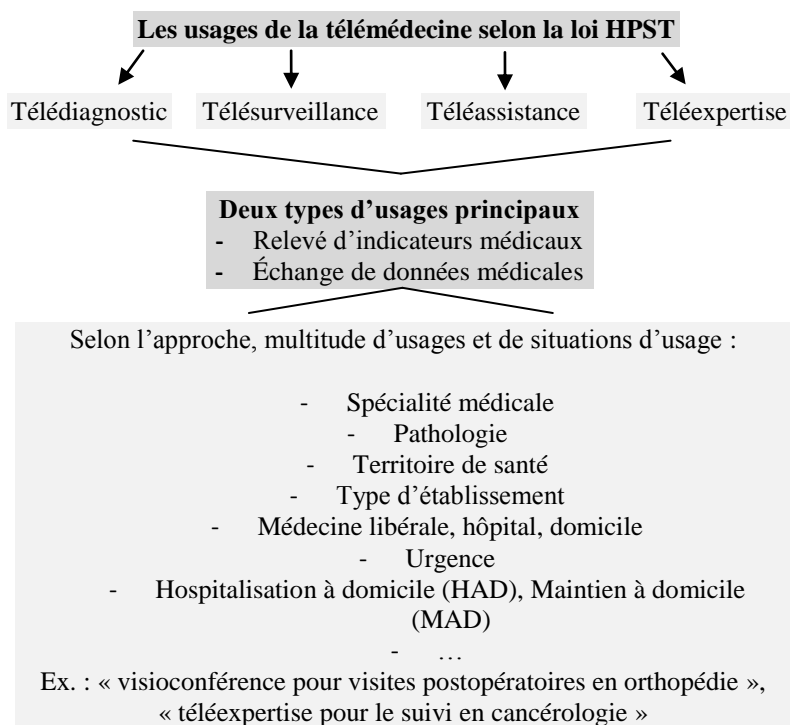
**Les usages de la télémédecine selon la loi HPST**

Télédiagnostic

Télésurveillance

Téléassistance

Téléexpertise

**Deux types d'usages principaux**
- Relevé d'indicateurs médicaux
- Échange de données médicales

Selon l'approche, multitude d'usages et de situations d'usage :

- Spécialité médicale
- Pathologie
- Territoire de santé
- Type d'établissement
- Médecine libérale, hôpital, domicile
- Urgence
- Hospitalisation à domicile (HAD), Maintien à domicile (MAD)
- …

Ex. : « visioconférence pour visites postopératoires en orthopédie », « téléexpertise pour le suivi en cancérologie »